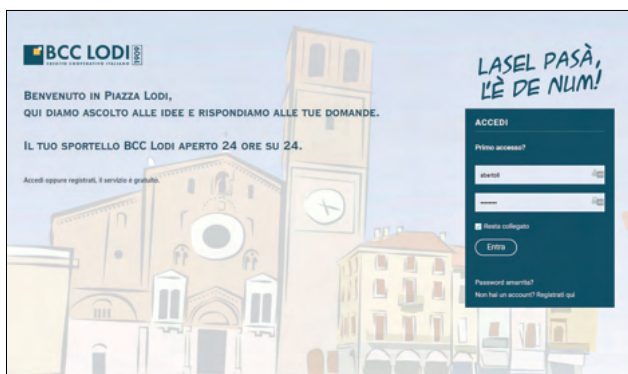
BCC LODI 1909
GRUPPO COOPERATIVO ITALIANO

LASEL PASÀ, L'È DE NUM!

Benvenuto in Piazza Lodi,
qui diamo ascolto alle idee e rispondiamo alle tue domande.

Il tuo sportello BCC Lodi aperto 24 ore su 24.

Accedi oppure registrati, il servizio è gratuito.

ACCEDI

Primo accesso?

abertoli

••••••••

Resta collegato

Entra

Password smarrita?
Non hai un account? Registrati qui